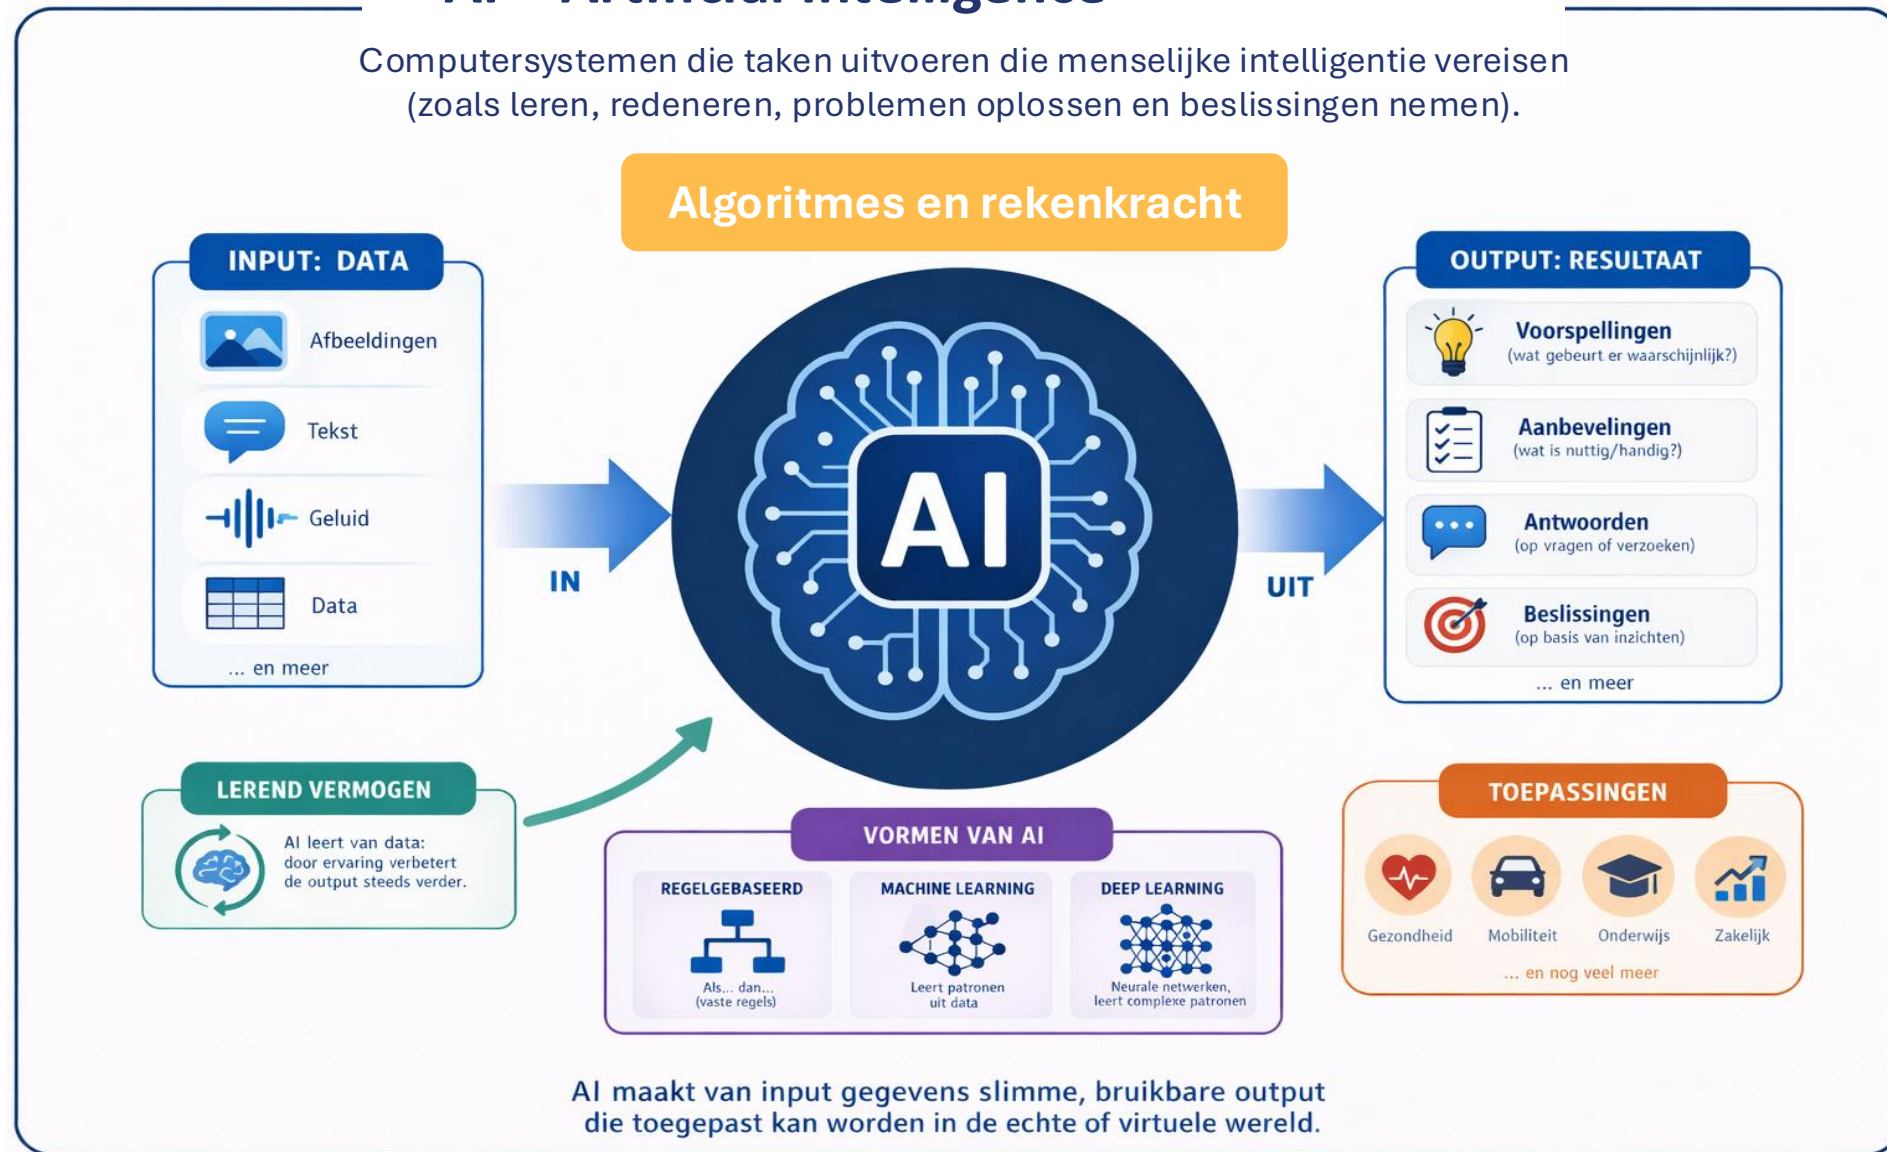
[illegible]

Computersystemen die taken uitvoeren die menselijke intelligentie vereisen (zoals leren, redeneren, problemen oplossen en beslissingen nemen).

Algoritmes en rekenkracht

INPUT: DATA

Afbeeldingen

Tekst

Geluid

Data

... en meer

IN

AI

UIT

OUTPUT: RESULTAAT

Voorspellingen
(wat gebeurt er waarschijnlijk?)

Aanbevelingen
(wat is nuttig/handig?)

Antwoorden
(op vragen of verzoeken)

Beslissingen
(op basis van inzichten)

... en meer

LEREND VERMOGEN

AI leert van data: door ervaring verbetert de output steeds verder.

VORMEN VAN AI

REGELGEBASEERD
Als... dan... (vaste regels)

MACHINE LEARNING
Leert patronen uit data

DEEP LEARNING
Neurale netwerken, leert complexe patronen

TOEPASSINGEN

Gezondheid

Mobiliteit

Onderwijs

Zakelijk

... en nog veel meer

AI maakt van input gegevens slimme, bruikbare output die toegepast kan worden in de echte of virtuele wereld.